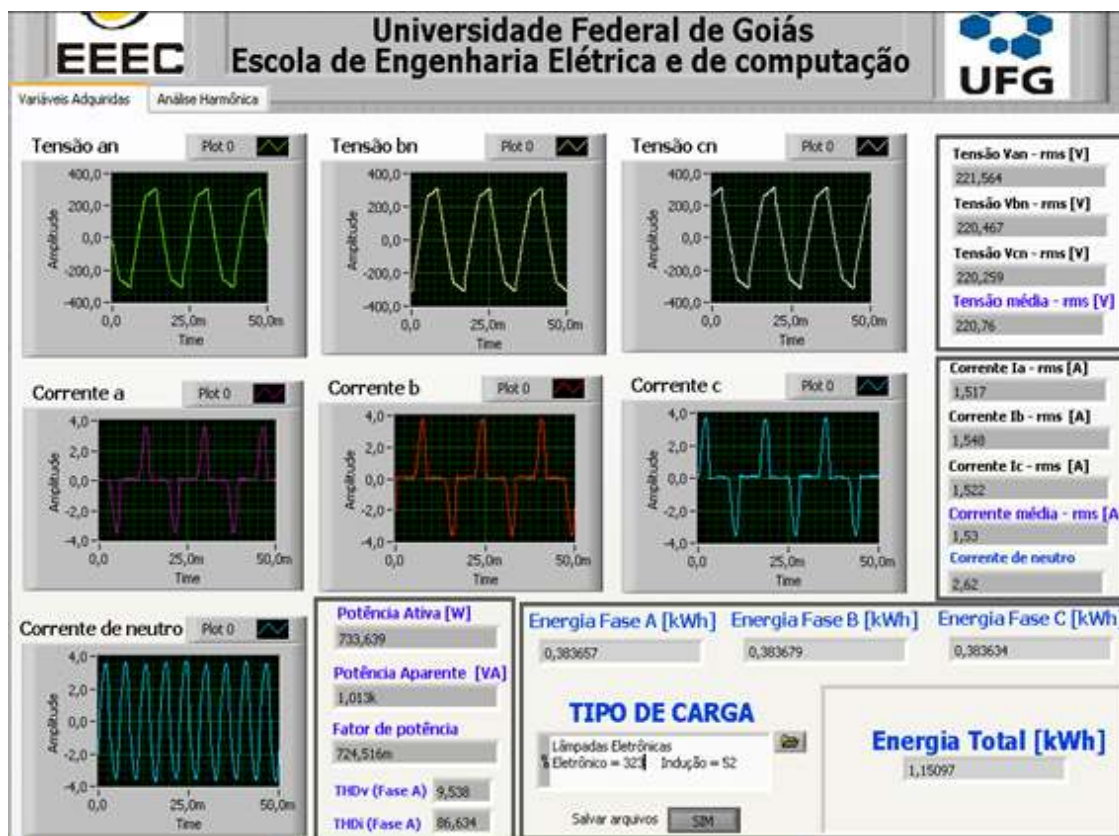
EEEC

Universidade Federal de Goiás
Escola de Engenharia Elétrica e de computação

UFG

Variáveis Adquiridas | Análise Harmônica

Tensão an
Plot 0
400,0
200,0
0,0
-200,0
-400,0
Amplitude
0,0 25,0m 50,0m
Time

Tensão bn
Plot 0
400,0
200,0
0,0
-200,0
-400,0
Amplitude
0,0 25,0m 50,0m
Time

Tensão cn
Plot 0
400,0
200,0
0,0
-200,0
-400,0
Amplitude
0,0 25,0m 50,0m
Time

Tensão Van - rms [V]
221,564
Tensão Vbn - rms [V]
220,467
Tensão Vcn - rms [V]
220,259
Tensão média - rms [V]
220,76

Corrente a
Plot 0
4,0
2,0
0,0
-2,0
-4,0
Amplitude
0,0 25,0m 50,0m
Time

Corrente b
Plot 0
4,0
2,0
0,0
-2,0
-4,0
Amplitude
0,0 25,0m 50,0m
Time

Corrente c
Plot 0
4,0
2,0
0,0
-2,0
-4,0
Amplitude
0,0 25,0m 50,0m
Time

Corrente Ia - rms [A]
1,517
Corrente Ib - rms [A]
1,548
Corrente Ic - rms [A]
1,522
Corrente média - rms [A
1,53
Corrente de neutro
2,62

Corrente de neutro
Plot 0
4,0
2,0
0,0
-2,0
-4,0
Amplitude
0,0 25,0m 50,0m
Time

Potência Ativa [W]
733,639
Potência Aparente [VA]
1,013k
Fator de potência
724,516m
THDv (Fase A) 9,538
THDi (Fase A) 86,634

Energia Fase A [kWh]
0,383657
Energia Fase B [kWh]
0,383679
Energia Fase C [kWh
0,383634

TIPO DE CARGA
Lâmpadas Eletrônicas
% Eletrônico = 323 Indução = 52

Salvar arquivos SIM

Energia Total [kWh]
1,15097